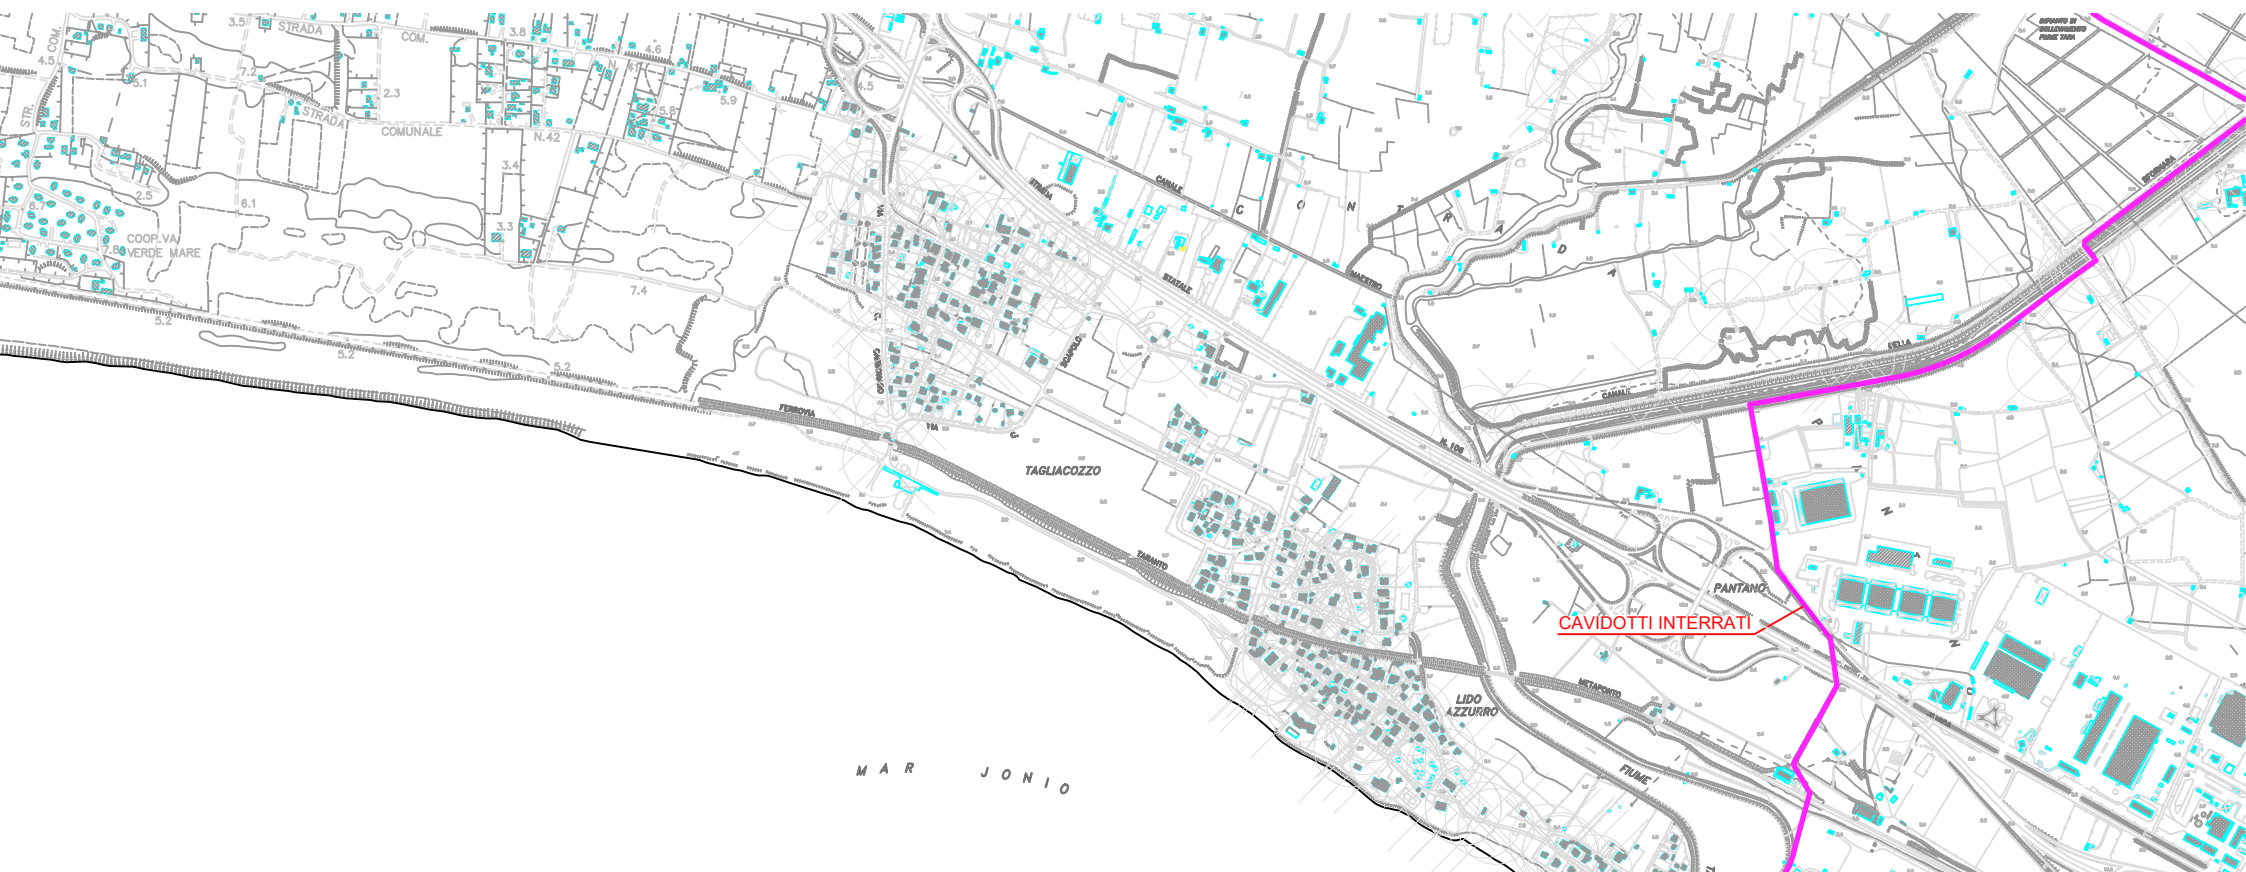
3.5 STRADA
COM.
3.8
4.6
4.5
COM.
STR.
5.1
7.2
2.3
5.8
5.9
4.5
STRADA
COMUNALE
N.42
3.4
2.5
6.1
3.3
COOP. VA
VERDE MARE
7.8
7.4
5.2
5.2
5.2
FERROVIA
TAGLIACOZZO
TARANTO
METAPONTO
FIUME
LIDO AZZURRO
MAR JONIO
STRADA
CANALE
STATALE
C O N T R A D A
MAESTRO
CANALE
N.106
PANTANO
CAVIDOTTI INTERRATI
SFORNARA